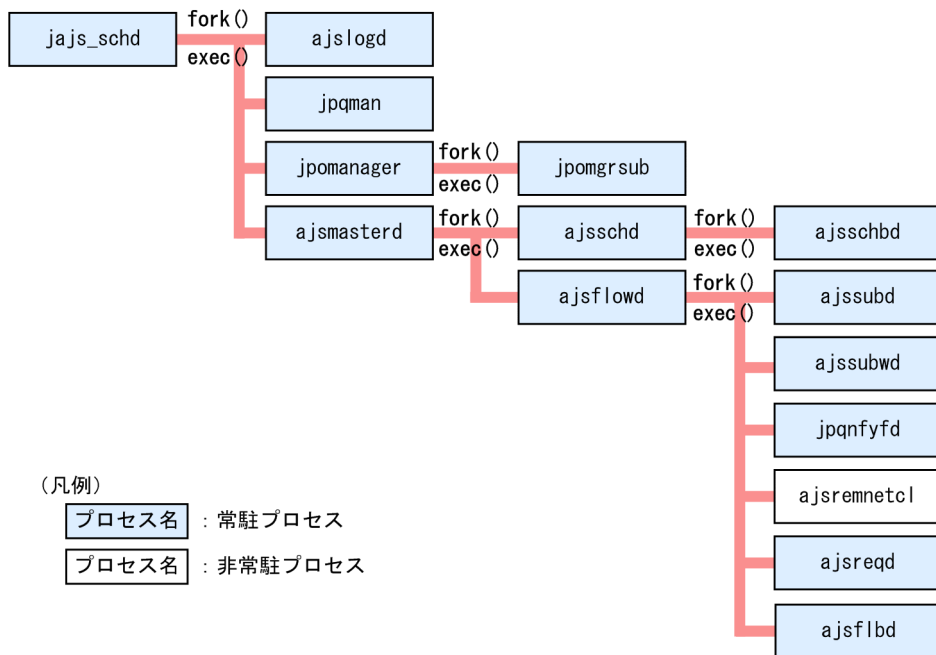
jajs_schd
fork()
exec()
ajslogd
jpqman
jpomanager
fork()
exec()
jpomgrsub
ajsmasterd
fork()
exec()
ajsschd
fork()
exec()
ajsschbd
ajsflowd
fork()
exec()
ajssubd
ajssubwd
jpqnfyfd
ajsremnetcl
ajsreqd
ajsflbd

（凡例）
プロセス名 ：常駐プロセス
プロセス名 ：非常駐プロセス